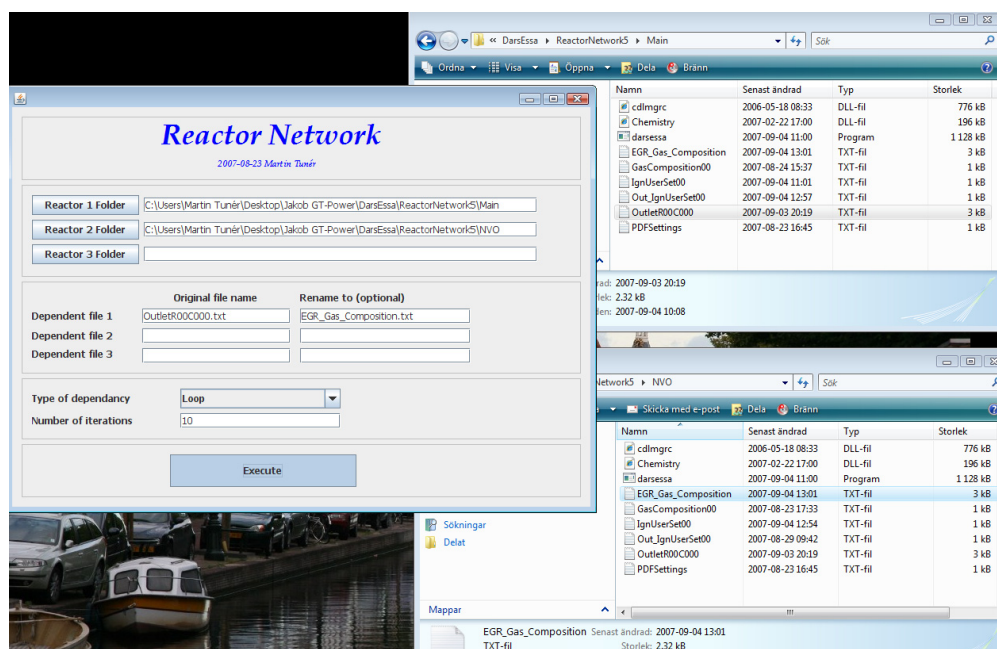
« DarsEssa ▸ ReactorNetwork5 ▸ Main
Sök
Ordna ▾ Visa ▾ Öppna ▾ Dela Bränn

| Namn | Senast ändrad | Typ | Storlek |
|---|---|---|---|
| cdlmgrc | 2006-05-18 08:33 | DLL-fil | 776 kB |
| Chemistry | 2007-02-22 17:00 | DLL-fil | 196 kB |
| darsessa | 2007-09-04 11:00 | Program | 1 128 kB |
| EGR_Gas_Composition | 2007-09-04 13:01 | TXT-fil | 3 kB |
| GasComposition00 | 2007-08-24 15:37 | TXT-fil | 1 kB |
| IgnUserSet00 | 2007-09-04 11:01 | TXT-fil | 1 kB |
| Out_IgnUserSet00 | 2007-09-04 12:57 | TXT-fil | 1 kB |
| OutletR00C000 | 2007-09-03 20:19 | TXT-fil | 3 kB |
| PDFSettings | 2007-08-23 16:45 | TXT-fil | 1 kB |

rad: 2007-09-03 20:19
rlek: 2.32 kB
den: 2007-09-04 10:08

Reactor Network
2007-08-23 Martin Tunér

Reactor 1 Folder C:\Users\Martin Tunér\Desktop\Jakob GT-Power\DarsEssa\ReactorNetwork5\Main
Reactor 2 Folder C:\Users\Martin Tunér\Desktop\Jakob GT-Power\DarsEssa\ReactorNetwork5\NVO
Reactor 3 Folder

Original file name Rename to (optional)
Dependent file 1 OutletR00C000.txt EGR_Gas_Composition.txt
Dependent file 2
Dependent file 3

Type of dependancy Loop
Number of iterations 10

Execute

Network5 ▸ NVO
Sök
Skicka med e-post Dela Bränn

| Namn | Senast ändrad | Typ | Storlek |
|---|---|---|---|
| cdlmgrc | 2006-05-18 08:33 | DLL-fil | 776 kB |
| Chemistry | 2007-02-22 17:00 | DLL-fil | 196 kB |
| darsessa | 2007-09-04 11:00 | Program | 1 128 kB |
| EGR_Gas_Composition | 2007-09-04 13:01 | TXT-fil | 3 kB |
| GasComposition00 | 2007-08-23 17:33 | TXT-fil | 1 kB |
| IgnUserSet00 | 2007-09-04 12:54 | TXT-fil | 1 kB |
| Out_IgnUserSet00 | 2007-08-29 09:42 | TXT-fil | 1 kB |
| OutletR00C000 | 2007-09-03 20:19 | TXT-fil | 3 kB |
| PDFSettings | 2007-08-23 16:45 | TXT-fil | 1 kB |

Sökningar
Delat
Mappar

EGR_Gas_Composition Senast ändrad: 2007-09-04 13:01
TXT-fil Storlek: 2.32 kB